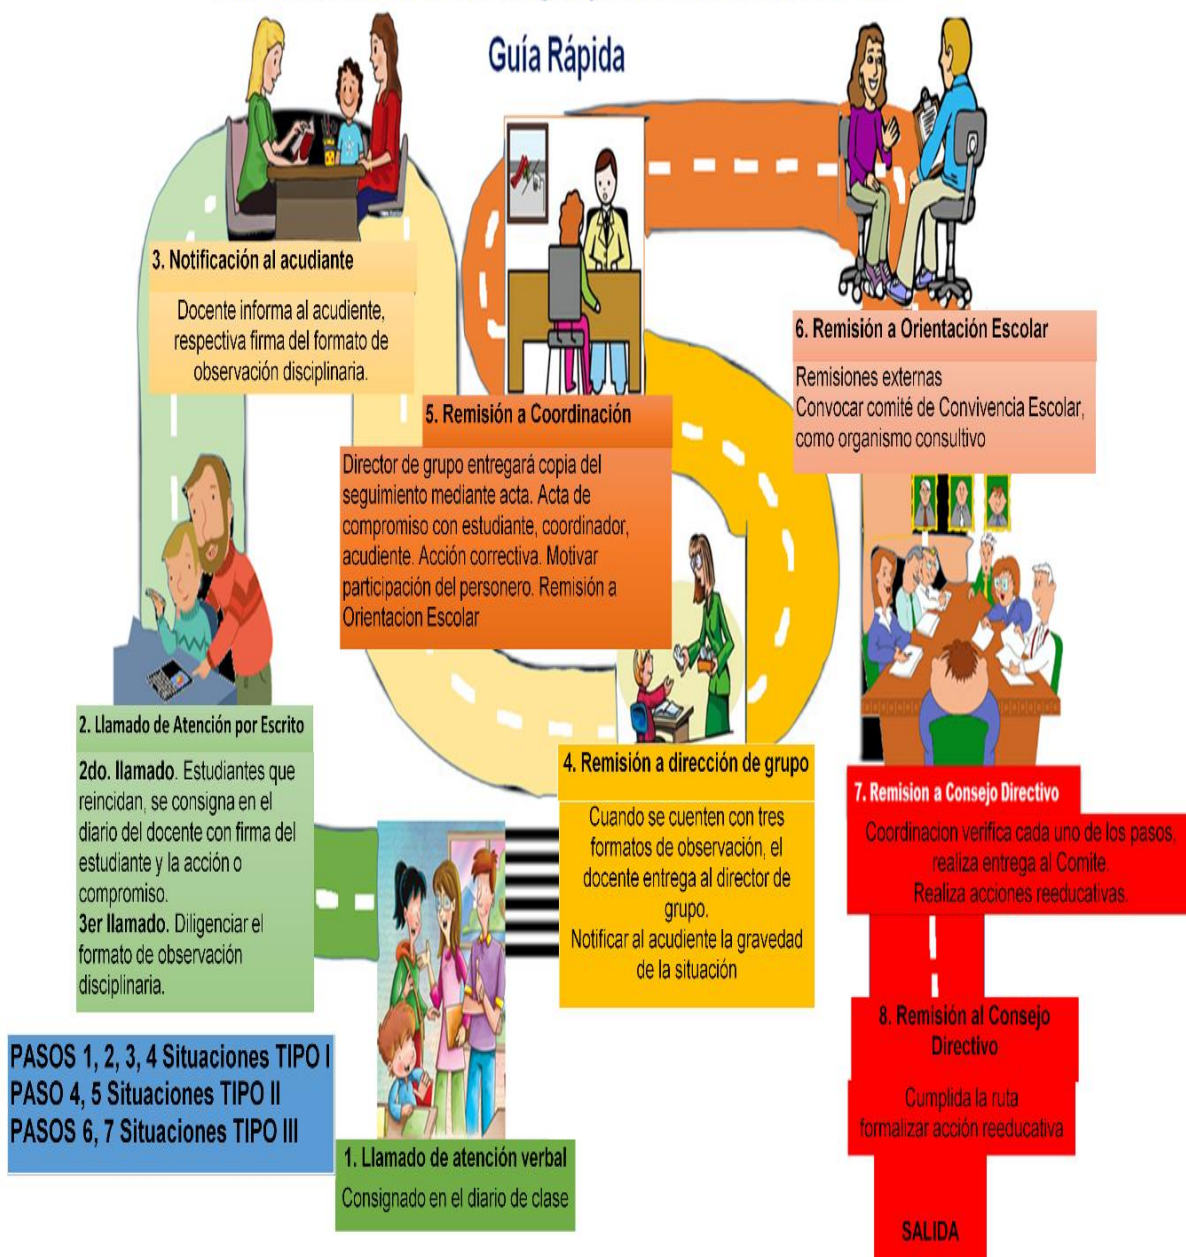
Guía Rápida

3. Notificación al acudiante

Docente informa al acudiente, respectiva firma del formato de observación disciplinaria.

6. Remisión a Orientación Escolar

Remisiones externas
Convocar comité de Convivencia Escolar, como organismo consultivo

5. Remisión a Coordinación

Director de grupo entregará copia del seguimiento mediante acta. Acta de compromiso con estudiante, coordinador, acudiente. Acción correctiva. Motivar participación del personero. Remisión a Orientacion Escolar

2. Llamado de Atención por Escrito

2do. llamado. Estudiantes que reincidan, se consigna en el diario del docente con firma del estudiante y la acción o compromiso.
3er llamado. Diligenciar el formato de observación disciplinaria.

4. Remisión a dirección de grupo

Cuando se cuenten con tres formatos de observación, el docente entrega al director de grupo.
Notificar al acudiente la gravedad de la situación

7. Remision a Consejo Directivo

Coordinacion verifica cada uno de los pasos, realiza entrega al Comite.
Realiza acciones reeducativas.

8. Remisión al Consejo Directivo

Cumplida la ruta formalizar acción reeducativa

PASOS 1, 2, 3, 4 Situaciones TIPO I
PASO 4, 5 Situaciones TIPO II
PASOS 6, 7 Situaciones TIPO III

1. Llamado de atención verbal

Consignado en el diario de clase

SALIDA